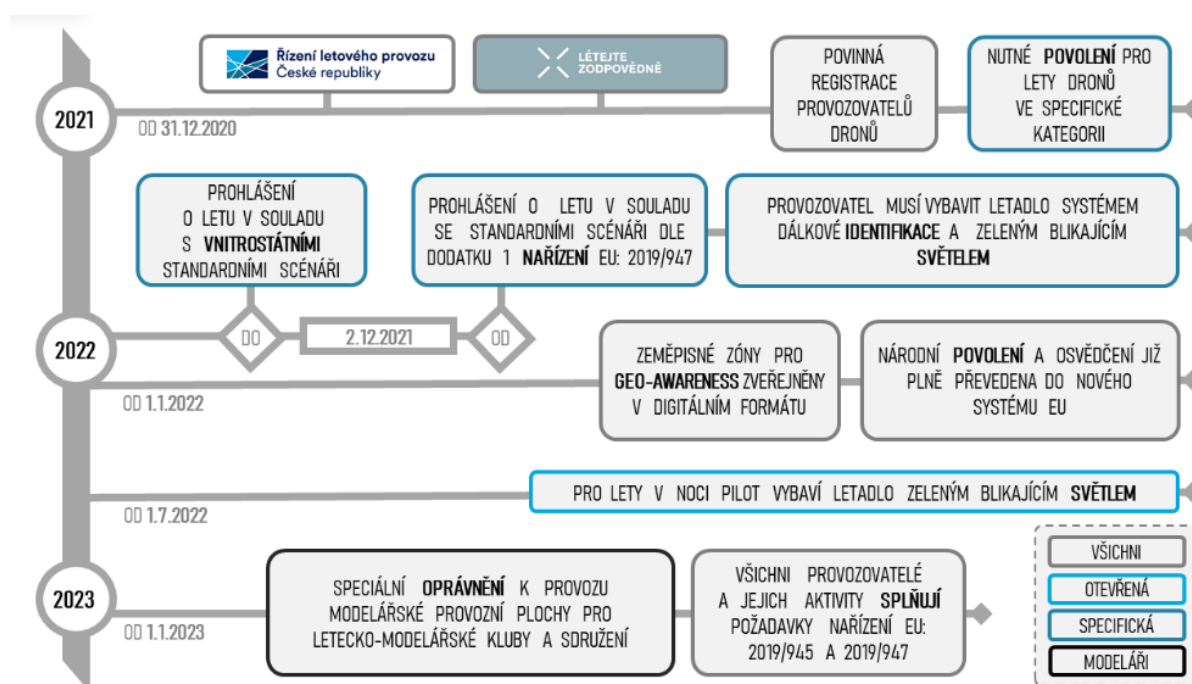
Řízení letového provozu České republiky

LÉTEJTE ZODPOVĚDNĚ

2021

OD 31.12.2020

POVINNÁ REGISTRACE PROVOZOVATELŮ DRONŮ

NUTNÉ POVOLENÍ PRO LETY DRONŮ VE SPECIFICKÉ KATEGORII

PROHLÁŠENÍ O LETU V SOULADU S VNITROSTÁTNÍMI STANDARDNÍMI SCÉNÁŘI

PROHLÁŠENÍ O LETU V SOULADU SE STANDARDNÍMI SCÉNÁŘI DLE DODATKU 1 NAŘÍZENÍ EU: 2019/947

PROVOZOVATEL MUSÍ VYBAVIT LETADLO SYSTÉMEM DÁLKOVÉ IDENTIFIKACE A ZELENÝM BLIKAJÍCÍM SVĚTLEM

DO

2.12.2021

OD

2022

ZEMĚPISNÉ ZÓNY PRO GEO-AWARENESS ZVEŘEJNĚNY V DIGITÁLNÍM FORMÁTU

NÁRODNÍ POVOLENÍ A OSVĚDČENÍ JIŽ PLNĚ PŘEVEDENA DO NOVÉHO SYSTÉMU EU

OD 1.1.2022

PRO LETY V NOCI PILOT VYBAVÍ LETADLO ZELENÝM BLIKAJÍCÍM SVĚTLEM

OD 1.7.2022

2023

SPECIÁLNÍ OPRÁVNĚNÍ K PROVOZU MODELÁŘSKÉ PROVOZNÍ PLOCHY PRO LETECKO-MODELÁŘSKÉ KLUBY A SDRUŽENÍ

OD 1.1.2023

VŠICHNI PROVOZOVATELÉ A JEJICH AKTIVITY SPLŇUJÍ POŽADAVKY NAŘÍZENÍ EU: 2019/945 A 2019/947

VŠICHNI

OTEVŘENÁ

SPECIFICKÁ

MODELÁŘI